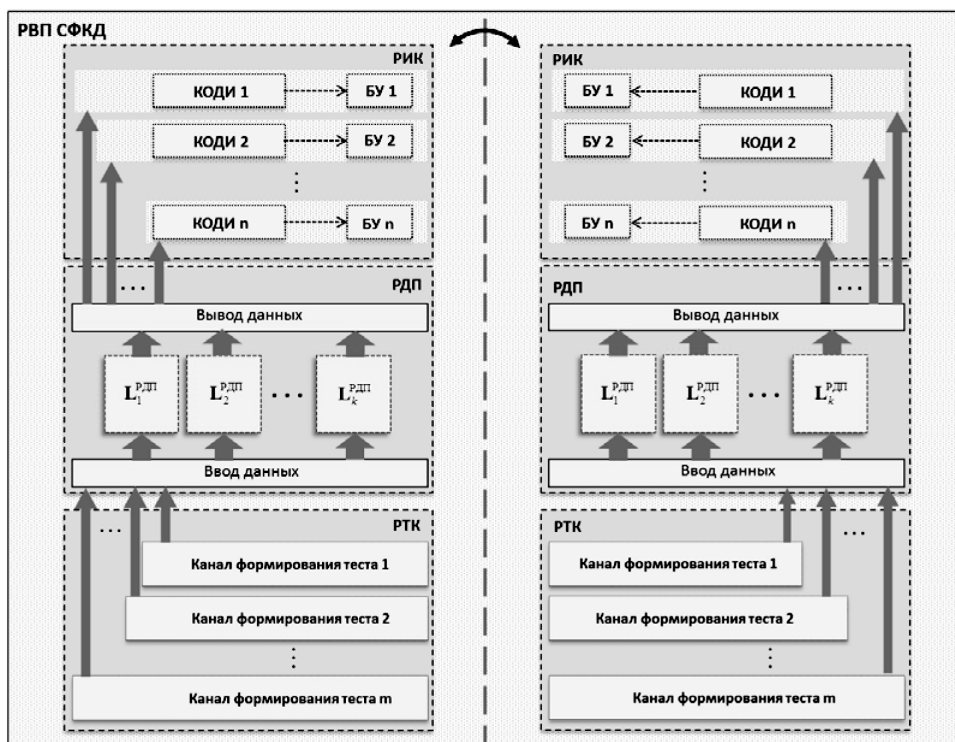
РВП СФКД

РИК

КОДИ 1
БУ 1
КОДИ 2
БУ 2
⋮
КОДИ n
БУ n

РДП

…
Вывод данных
$L_1^{РДП}$
$L_2^{РДП}$
…
$L_k^{РДП}$
Ввод данных

РТК

…
Канал формирования теста 1
Канал формирования теста 2
⋮
Канал формирования теста m

РИК

БУ 1
КОДИ 1
БУ 2
КОДИ 2
⋮
БУ n
КОДИ n

РДП

…
Вывод данных
$L_1^{РДП}$
$L_2^{РДП}$
…
$L_k^{РДП}$
Ввод данных

РТК

…
Канал формирования теста 1
Канал формирования теста 2
⋮
Канал формирования теста m